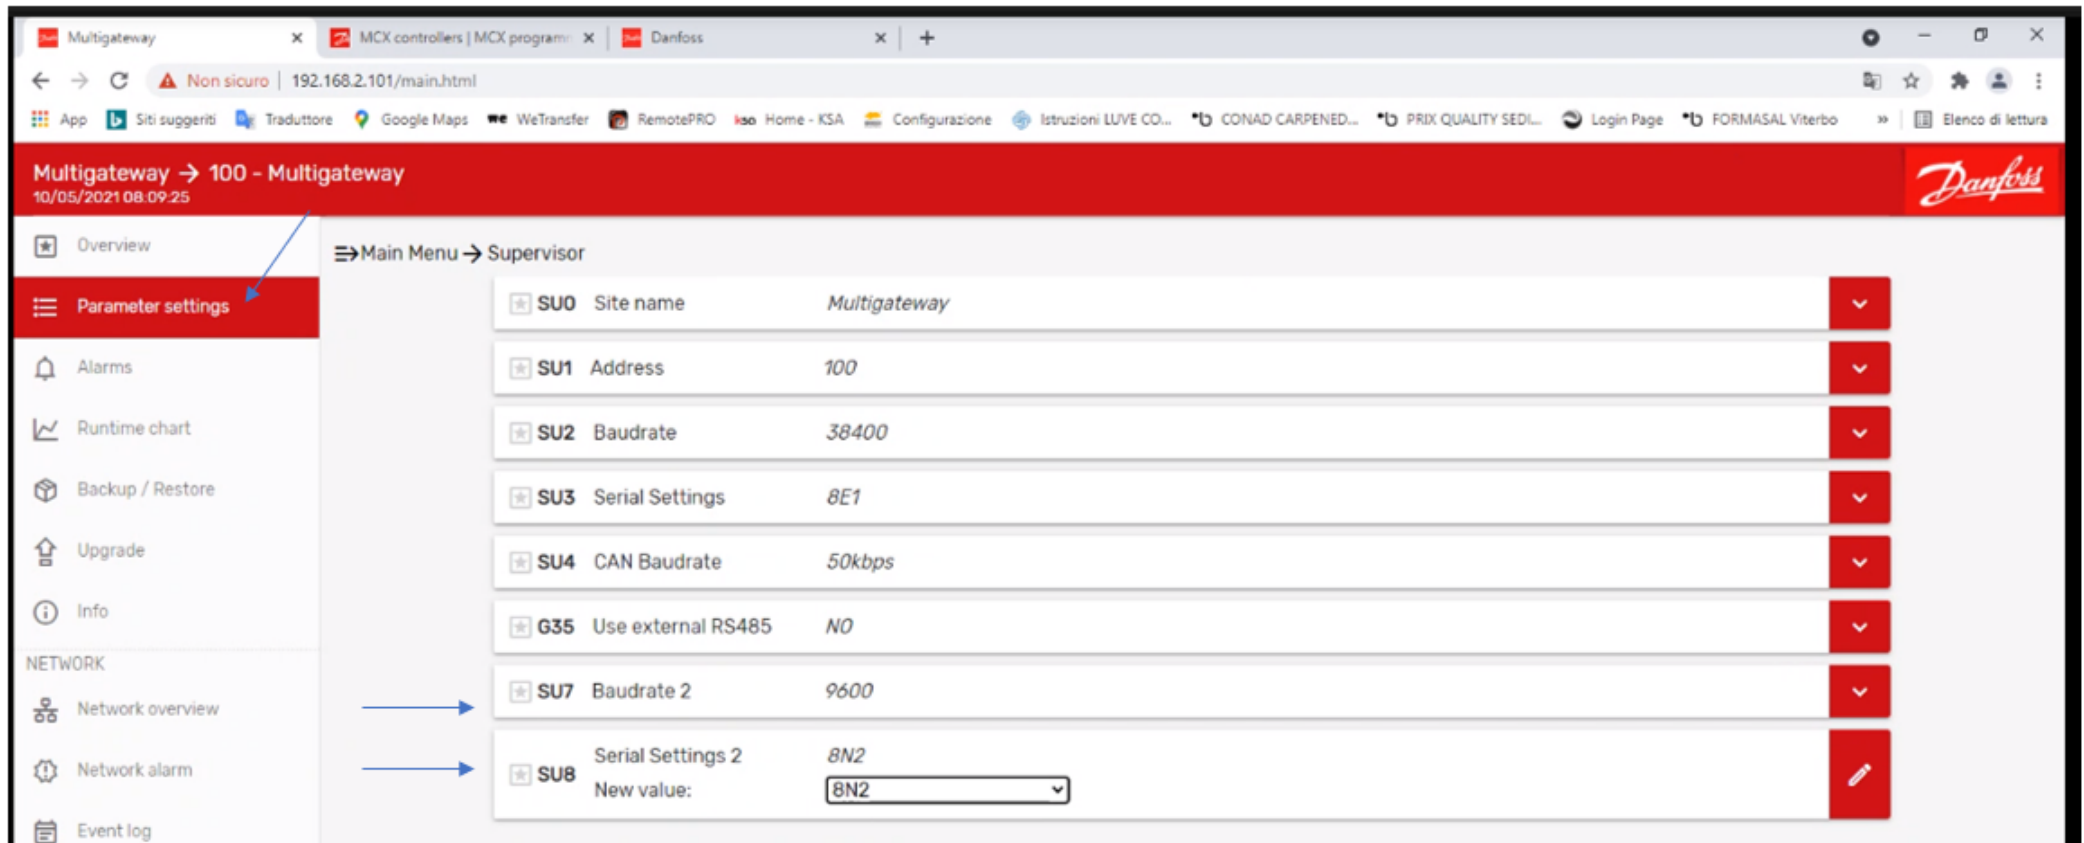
Multigateway ×
MCX controllers | MCX programm ×
Danfoss ×
+

Non sicuro | 192.168.2.101/main.html

App Siti suggeriti Traduttore Google Maps WeTransfer RemotePRO Home - KSA Configurazione Istruzioni LUVE CO... CONAD CARPENED... PRIX QUALITY SEDI... Login Page FORMASAL Viterbo » Elenco di lettura

Multigateway → 100 - Multigateway
10/05/2021 08:09:25

Danfoss

Overview
Parameter settings
Alarms
Runtime chart
Backup / Restore
Upgrade
Info
NETWORK
Network overview
Network alarm
Event log

⇒Main Menu → Supervisor

| | | |
|---|---|---|
| SU0 | Site name | Multigateway |
| SU1 | Address | 100 |
| SU2 | Baudrate | 38400 |
| SU3 | Serial Settings | 8E1 |
| SU4 | CAN Baudrate | 50kbps |
| G35 | Use external RS485 | NO |
| SU7 | Baudrate 2 | 9600 |
| SU8 | Serial Settings 2 | 8N2 |
| | New value: | 8N2 |